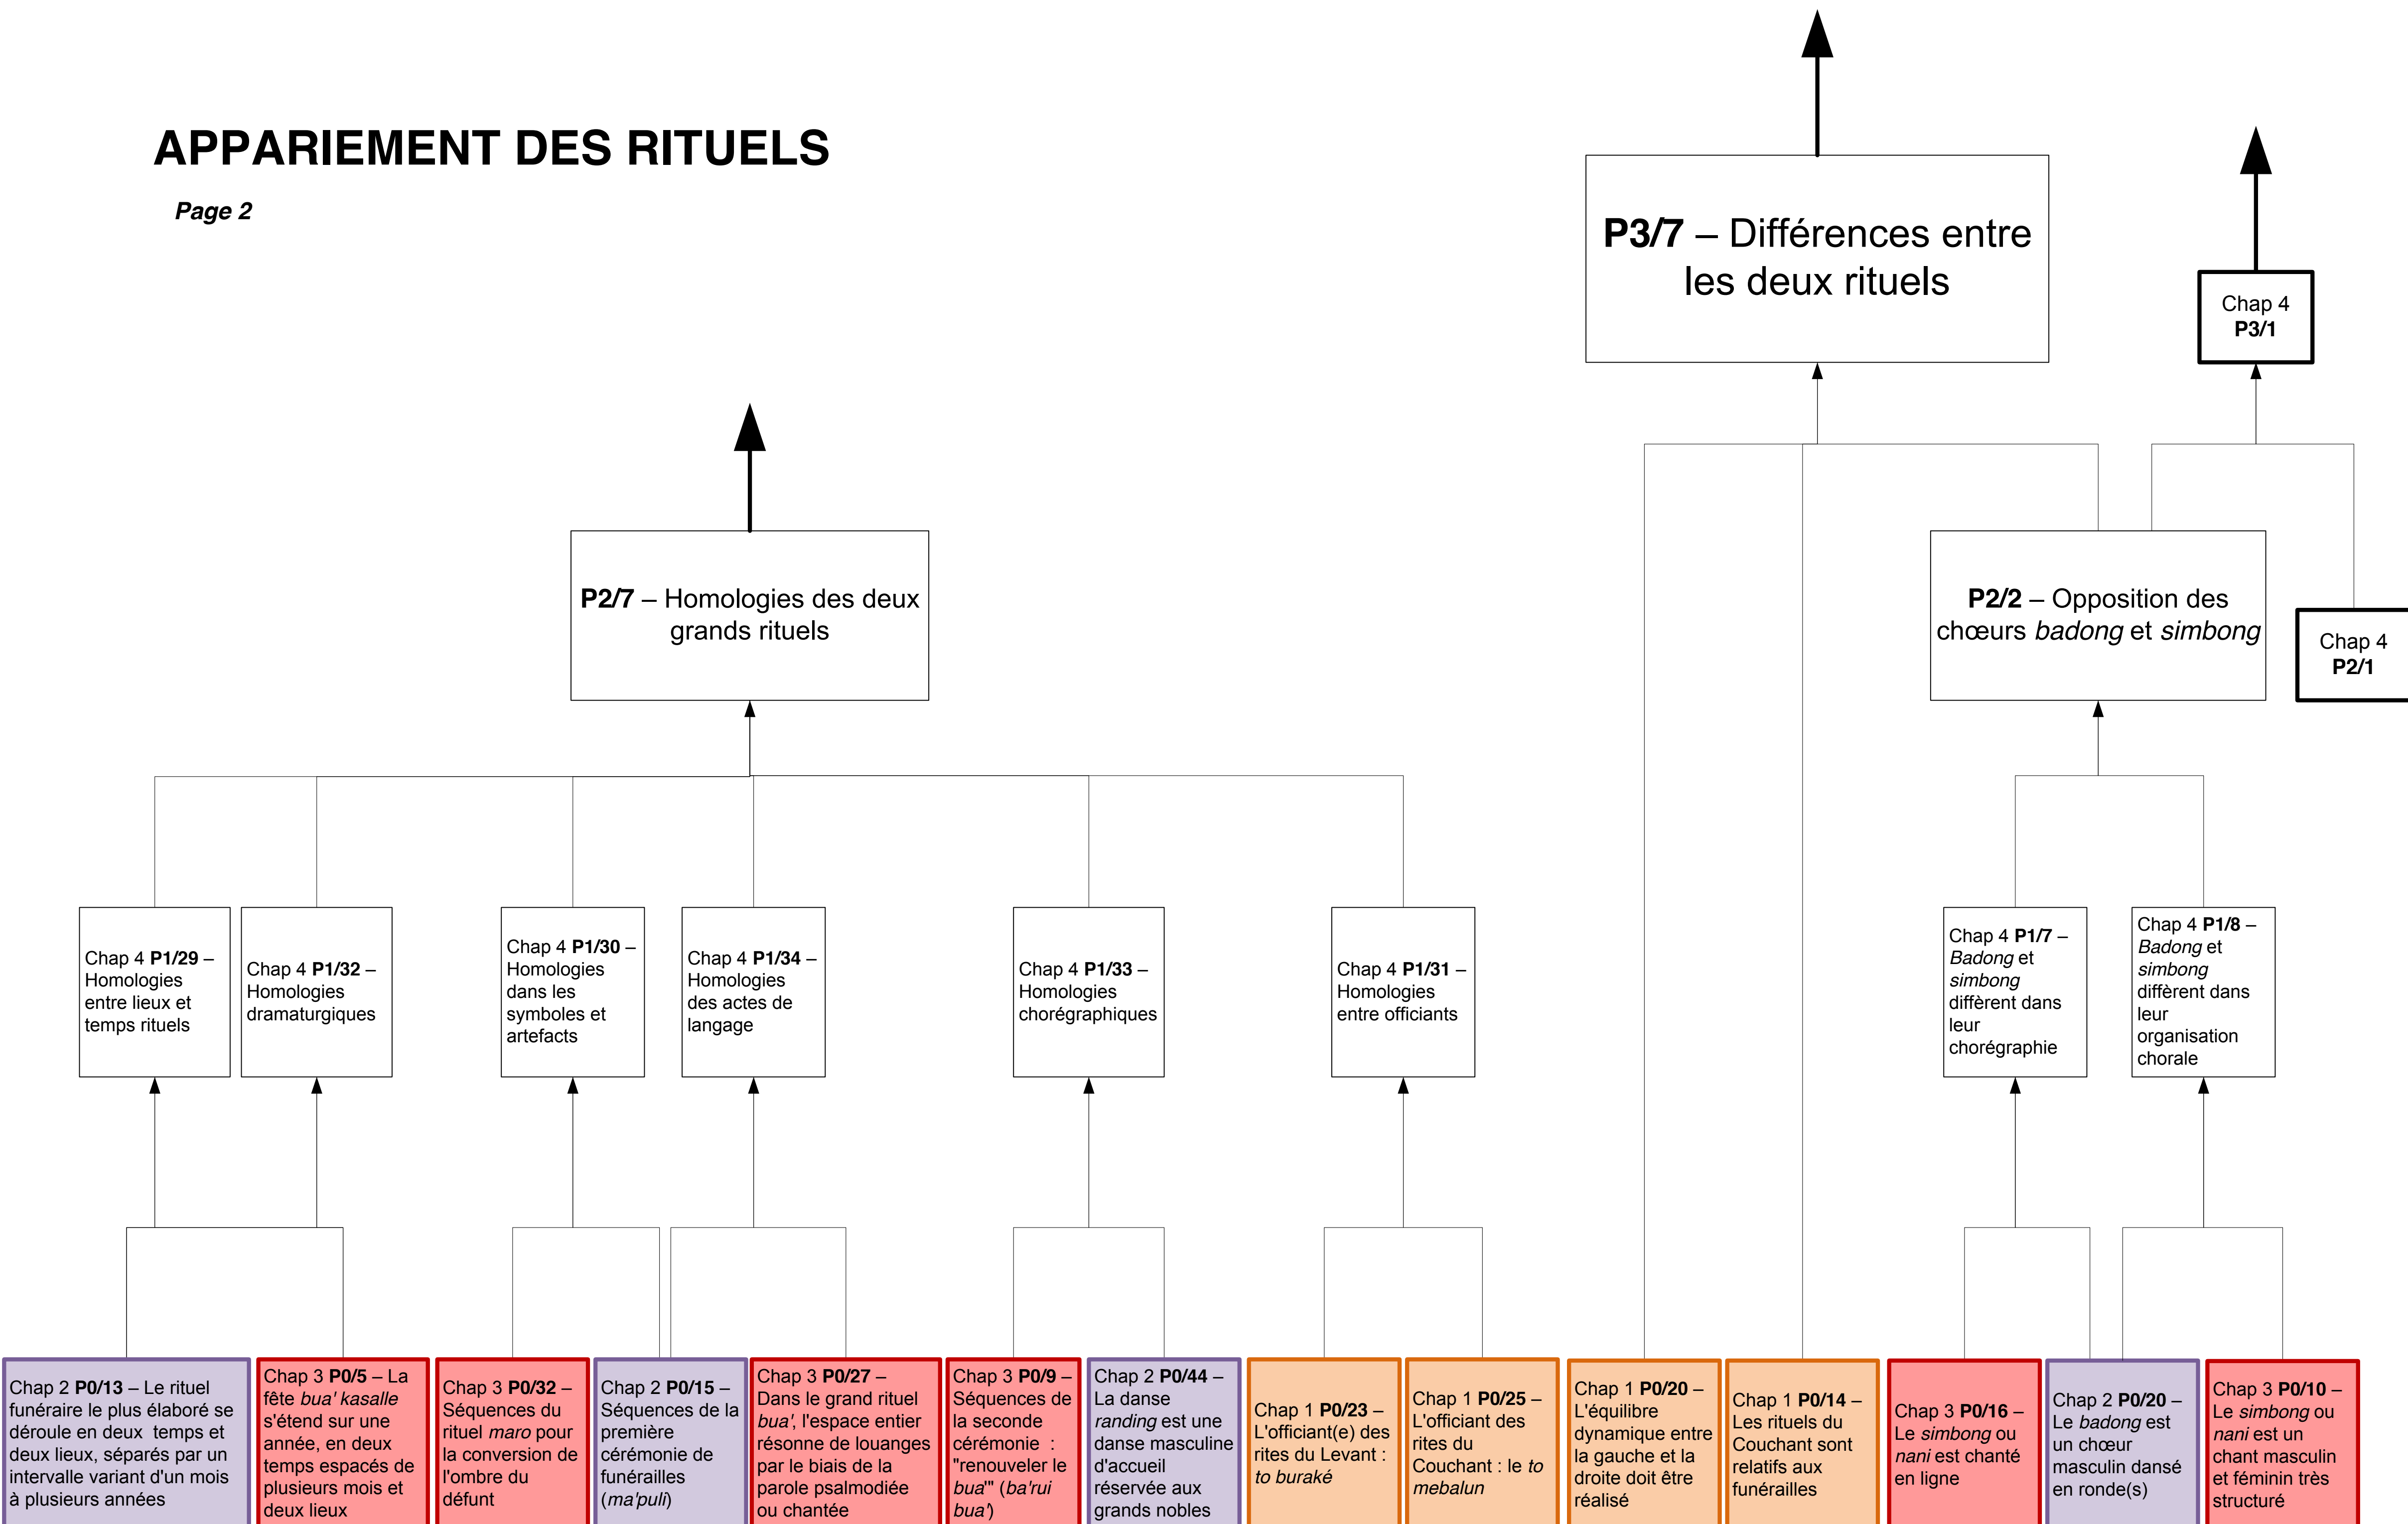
APPARIEMENT DES RITUELS

Page 2

P3/7 – Différences entre les deux rituels

Chap 4 P3/1

P2/7 – Homologies des deux grands rituels

P2/2 – Opposition des chœurs badong et simbong

Chap 4 P2/1

Chap 4 P1/29 – Homologies entre lieux et temps rituels

Chap 4 P1/32 – Homologies dramaturgiques

Chap 4 P1/30 – Homologies dans les symboles et artefacts

Chap 4 P1/34 – Homologies des actes de langage

Chap 4 P1/33 – Homologies chorégraphiques

Chap 4 P1/31 – Homologies entre officiants

Chap 4 P1/7 – Badong et simbong diffèrent dans leur chorégraphie

Chap 4 P1/8 – Badong et simbong diffèrent dans leur organisation chorale

Chap 2 P0/13 – Le rituel funéraire le plus élaboré se déroule en deux temps et deux lieux, séparés par un intervalle variant d'un mois à plusieurs années

Chap 3 P0/5 – La fête bua' kasalle s'étend sur une année, en deux temps espacés de plusieurs mois et deux lieux

Chap 3 P0/32 – Séquences du rituel maro pour la conversion de l'ombre du défunt

Chap 2 P0/15 – Séquences de la première cérémonie de funérailles (ma'puli)

Chap 3 P0/27 – Dans le grand rituel bua', l'espace entier résonne de louanges par le biais de la parole psalmodiée ou chantée

Chap 3 P0/9 – Séquences de la seconde cérémonie : "renouveler le bua'" (ba'rui bua')

Chap 2 P0/44 – La danse randing est une danse masculine d'accueil réservée aux grands nobles

Chap 1 P0/23 – L'officiant(e) des rites du Levant : to buraké

Chap 1 P0/25 – L'officiant des rites du Couchant : le to mebalun

Chap 1 P0/20 – L'équilibre dynamique entre la gauche et la droite doit être réalisé

Chap 1 P0/14 – Les rituels du Couchant sont relatifs aux funérailles

Chap 3 P0/16 – Le simbong ou nani est chanté en ligne

Chap 2 P0/20 – Le badong est un chœur masculin dansé en ronde(s)

Chap 3 P0/10 – Le simbong ou nani est un chant masculin et féminin très structuré